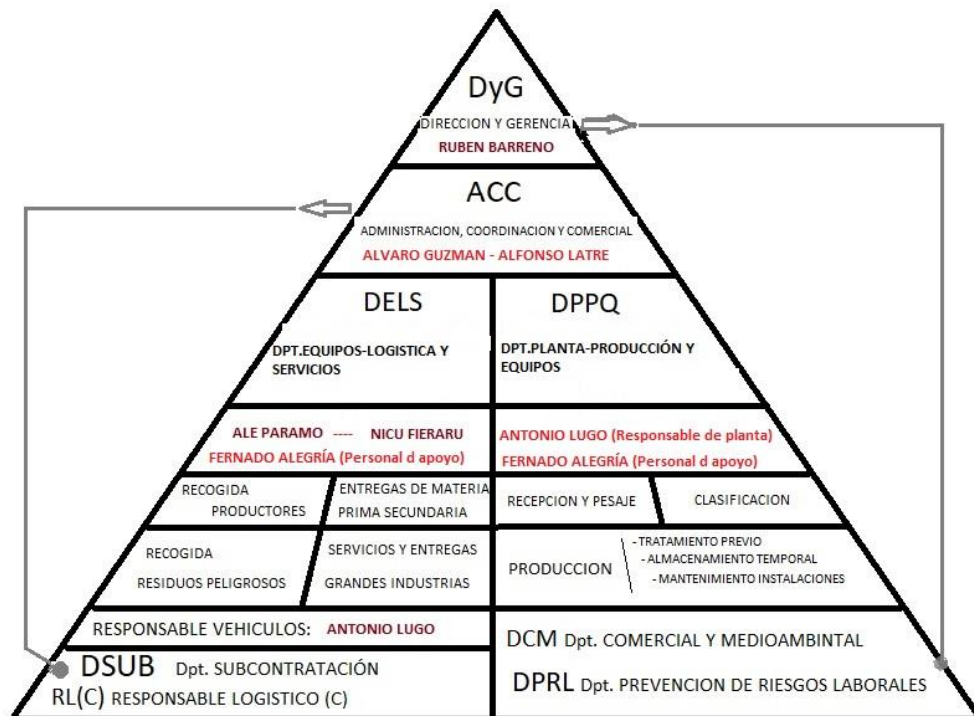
DyG
DIRECCION Y GERENCIA
RUBEN BARRENO

ACC
ADMINISTRACION, COORDINACION Y COMERCIAL
ALVARO GUZMAN - ALFONSO LATRE

DELS
DPT.EQUIPOS-LOGISTICA Y SERVICIOS

DPPQ
DPT.PLANTA-PRODUCCIÓN Y EQUIPOS

ALE PARAMO ---- NICU FIERARU
FERNADO ALEGRÍA (Personal d apoyo)

ANTONIO LUGO (Responsable de planta)
FERNADO ALEGRÍA (Personal d apoyo)

RECOGIDA PRODUCTORES

ENTREGAS DE MATERIA PRIMA SECUNDARIA

RECEPCION Y PESAJE

CLASIFICACION

RECOGIDA RESIDUOS PELIGROSOS

SERVICIOS Y ENTREGAS GRANDES INDUSTRIAS

PRODUCCION
- TRATAMIENTO PREVIO
- ALMACENAMIENTO TEMPORAL
- MANTENIMIENTO INSTALACIONES

RESPONSABLE VEHICULOS: ANTONIO LUGO

DSUB Dpt. SUBCONTRATACIÓN
RL(C) RESPONSABLE LOGISTICO (C)

DCM Dpt. COMERCIAL Y MEDIOAMBINTAL
DPRL Dpt. PREVENCION DE RIESGOS LABORALES